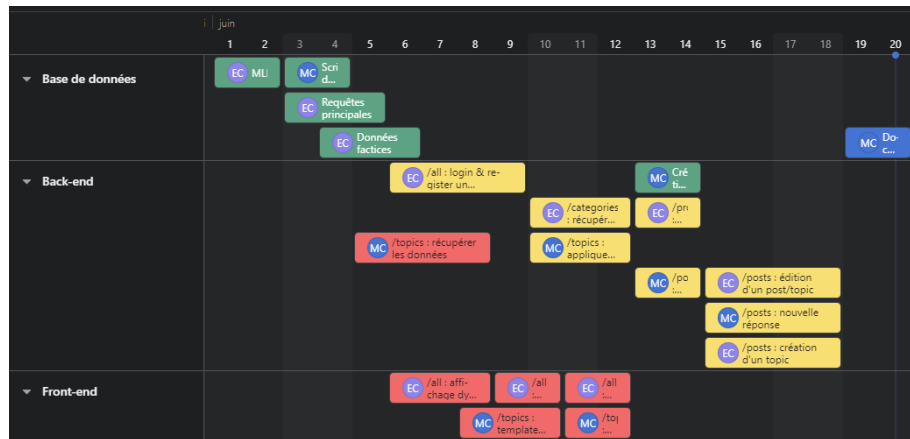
juin

| | 1 | 2 | 3 | 4 | 5 | 6 | 7 | 8 | 9 | 10 | 11 | 12 | 13 | 14 | 15 | 16 | 17 | 18 | 19 | 20 |
|---|---|---|---|---|---|---|---|---|---|---|---|---|---|---|---|---|---|---|---|---|

Base de données

EC MLI

MC Scri d...

EC Requêtes principales

EC Données factices

MC Do c...

Back-end

EC /all : login & register un...

MC Cré ti...

EC /categories : récupér...

EC /pr :...

MC /topics : récupérer les données

MC /topics : applique...

MC /po :...

EC /posts : édition d'un post/topic

MC /posts : nouvelle réponse

EC /posts : création d'un topic

Front-end

EC /all : affichage dy...

EC /all :...

EC /all :...

MC /topics : template...

MC /to| :...